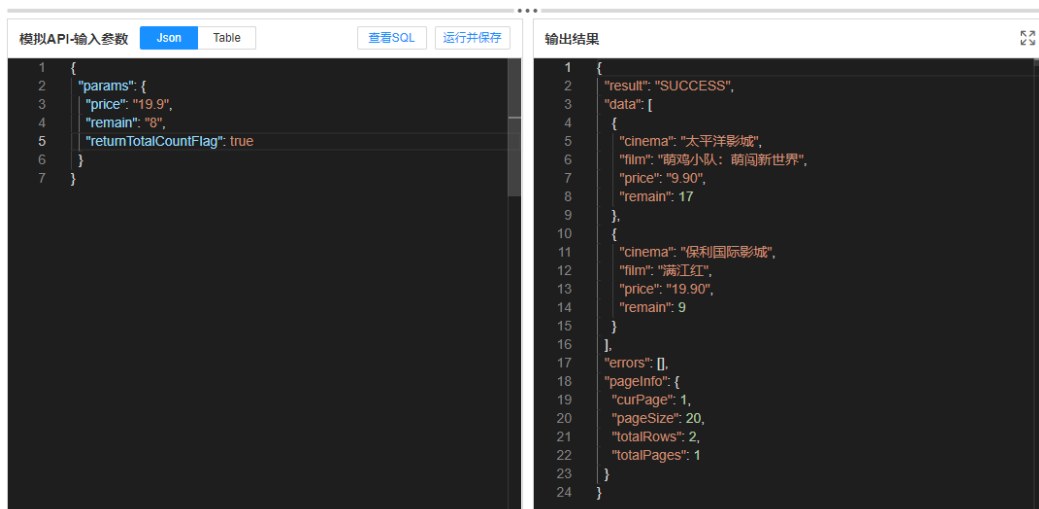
模拟API-输入参数 Json Table 查看SQL 运行并保存

1 {
2 "params": {
3 "price": "19.9",
4 "remain": "8",
5 "returnTotalCountFlag": true
6 }
7 }

输出结果

1 {
2 "result": "SUCCESS",
3 "data": [
4 {
5 "cinema": "太平洋影城",
6 "film": "萌鸡小队：萌闯新世界",
7 "price": "9.90",
8 "remain": 17
9 },
10 {
11 "cinema": "保利国际影城",
12 "film": "满江红",
13 "price": "19.90",
14 "remain": 9
15 }
16 ],
17 "errors": [],
18 "pageInfo": {
19 "curPage": 1,
20 "pageSize": 20,
21 "totalRows": 2,
22 "totalPages": 1
23 }
24 }